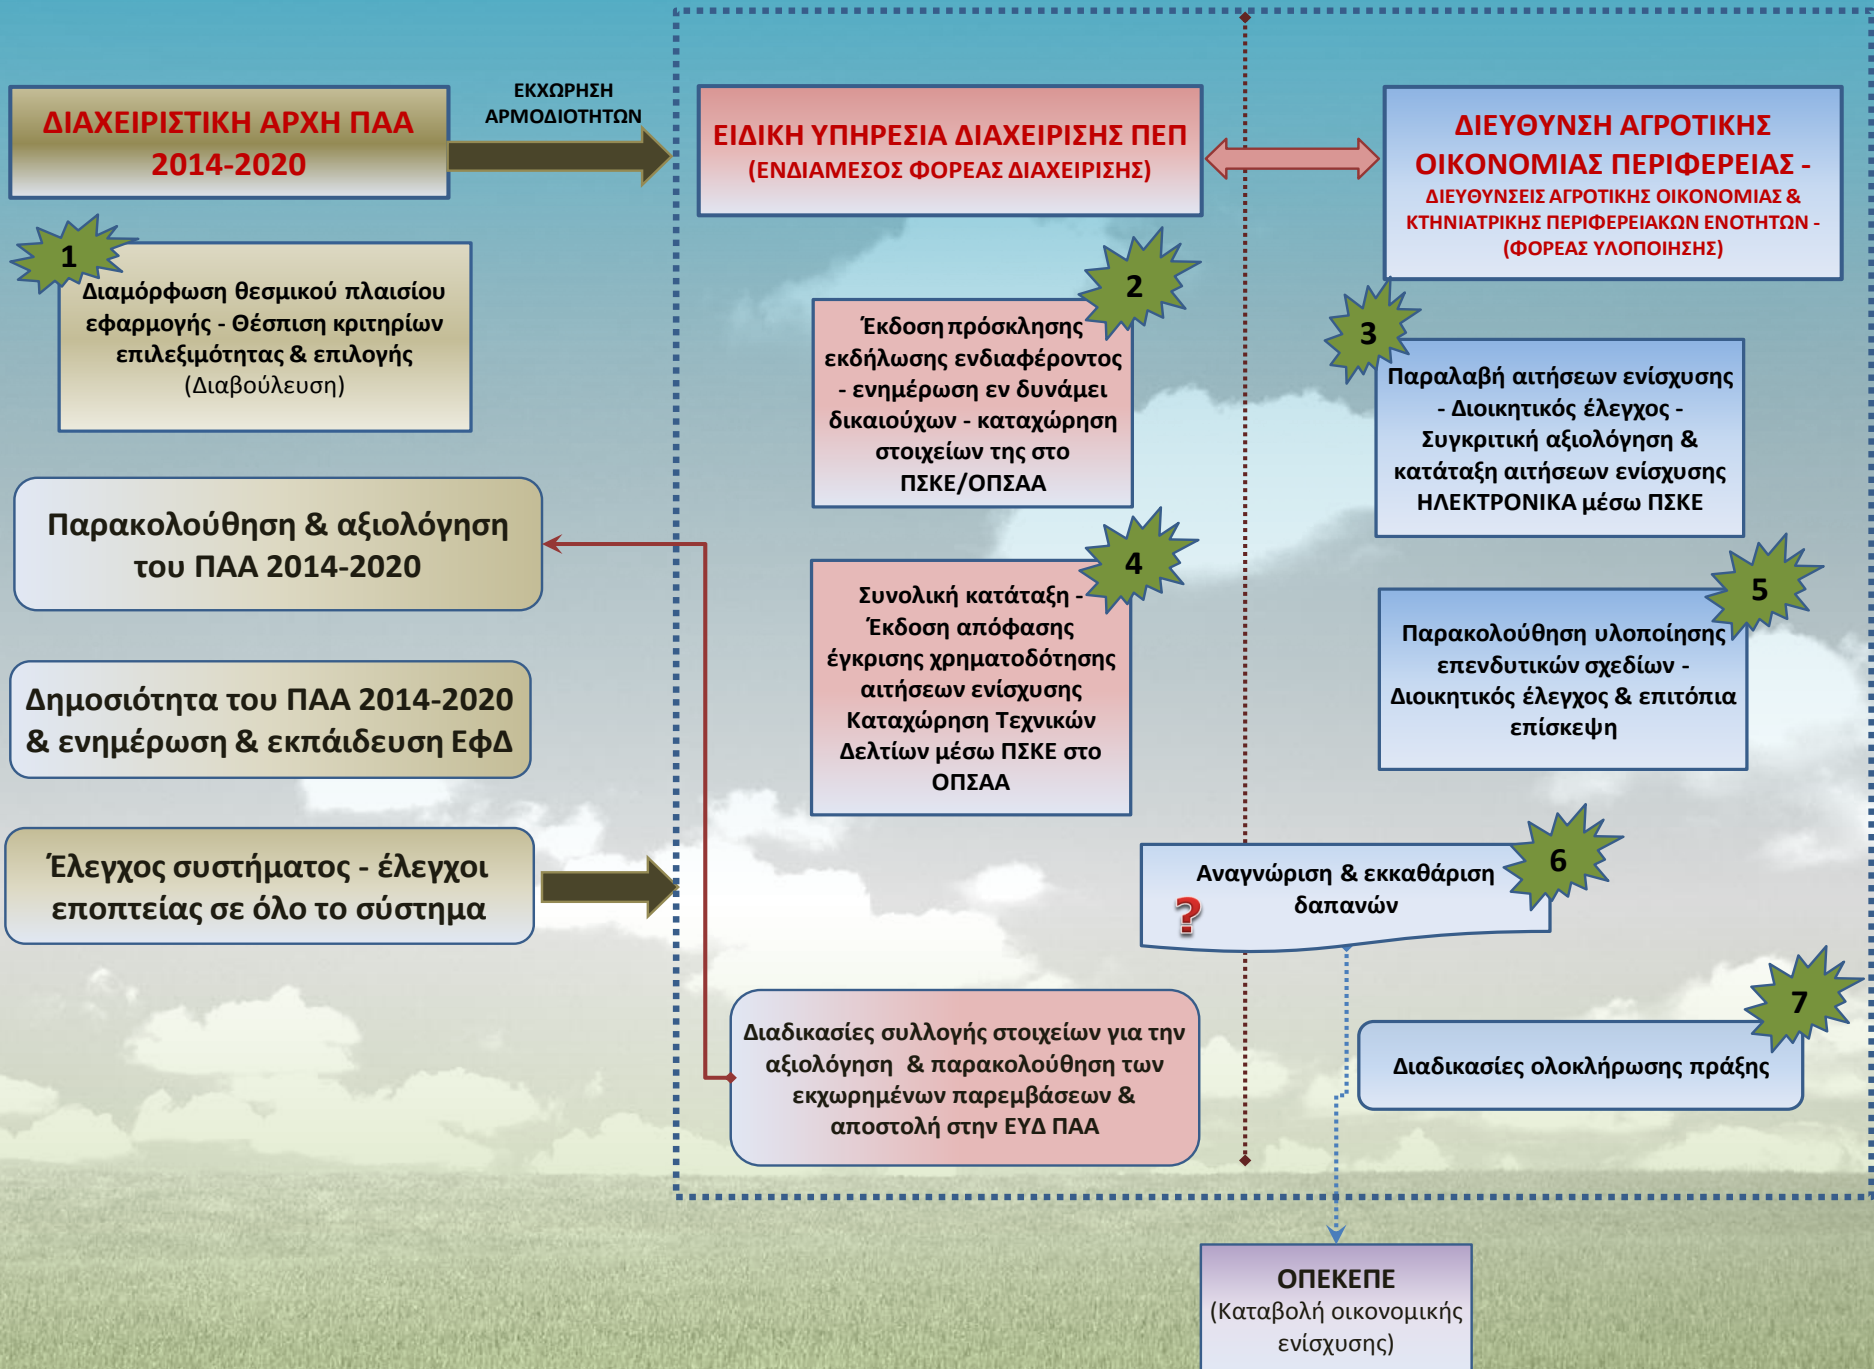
ΔΙΑΧΕΙΡΙΣΤΙΚΗ ΑΡΧΗ ΠΑΑ 2014-2020

ΕΚΧΩΡΗΣΗ ΑΡΜΟΔΙΟΤΗΤΩΝ

ΕΙΔΙΚΗ ΥΠΗΡΕΣΙΑ ΔΙΑΧΕΙΡΙΣΗΣ ΠΕΠ
(ΕΝΔΙΑΜΕΣΟΣ ΦΟΡΕΑΣ ΔΙΑΧΕΙΡΙΣΗΣ)

ΔΙΕΥΘΥΝΣΗ ΑΓΡΟΤΙΚΗΣ ΟΙΚΟΝΟΜΙΑΣ ΠΕΡΙΦΕΡΕΙΑΣ -
ΔΙΕΥΘΥΝΣΕΙΣ ΑΓΡΟΤΙΚΗΣ ΟΙΚΟΝΟΜΙΑΣ & ΚΤΗΝΙΑΤΡΙΚΗΣ ΠΕΡΙΦΕΡΕΙΑΚΩΝ ΕΝΟΤΗΤΩΝ -
(ΦΟΡΕΑΣ ΥΛΟΠΟΙΗΣΗΣ)

1
Διαμόρφωση θεσμικού πλαισίου εφαρμογής - Θέσπιση κριτηρίων επιλεξιμότητας & επιλογής (Διαβούλευση)

2
Έκδοση πρόσκλησης εκδήλωσης ενδιαφέροντος - ενημέρωση εν δυνάμει δικαιούχων - καταχώρηση στοιχείων της στο ΠΣΚΕ/ΟΠΣΑΑ

3
Παραλαβή αιτήσεων ενίσχυσης - Διοικητικός έλεγχος - Συγκριτική αξιολόγηση & κατάταξη αιτήσεων ενίσχυσης ΗΛΕΚΤΡΟΝΙΚΑ μέσω ΠΣΚΕ

Παρακολούθηση & αξιολόγηση του ΠΑΑ 2014-2020

4
Συνολική κατάταξη - Έκδοση απόφασης έγκρισης χρηματοδότησης αιτήσεων ενίσχυσης Καταχώρηση Τεχνικών Δελτίων μέσω ΠΣΚΕ στο ΟΠΣΑΑ

5
Παρακολούθηση υλοποίησης επενδυτικών σχεδίων - Διοικητικός έλεγχος & επιτόπια επίσκεψη

Δημοσιότητα του ΠΑΑ 2014-2020 & ενημέρωση & εκπάιδευση ΕφΔ

Έλεγχος συστήματος - έλεγχοι εποπτείας σε όλο το σύστημα

6
Αναγνώριση & εκκαθάριση δαπανών
?

7
Διαδικασίες ολοκλήρωσης πράξης

Διαδικασίες συλλογής στοιχείων για την αξιολόγηση & παρακολούθηση των εκχωρημένων παρεμβάσεων & αποστολή στην ΕΥΔ ΠΑΑ

ΟΠΕΚΕΠΕ
(Καταβολή οικονομικής ενίσχυσης)